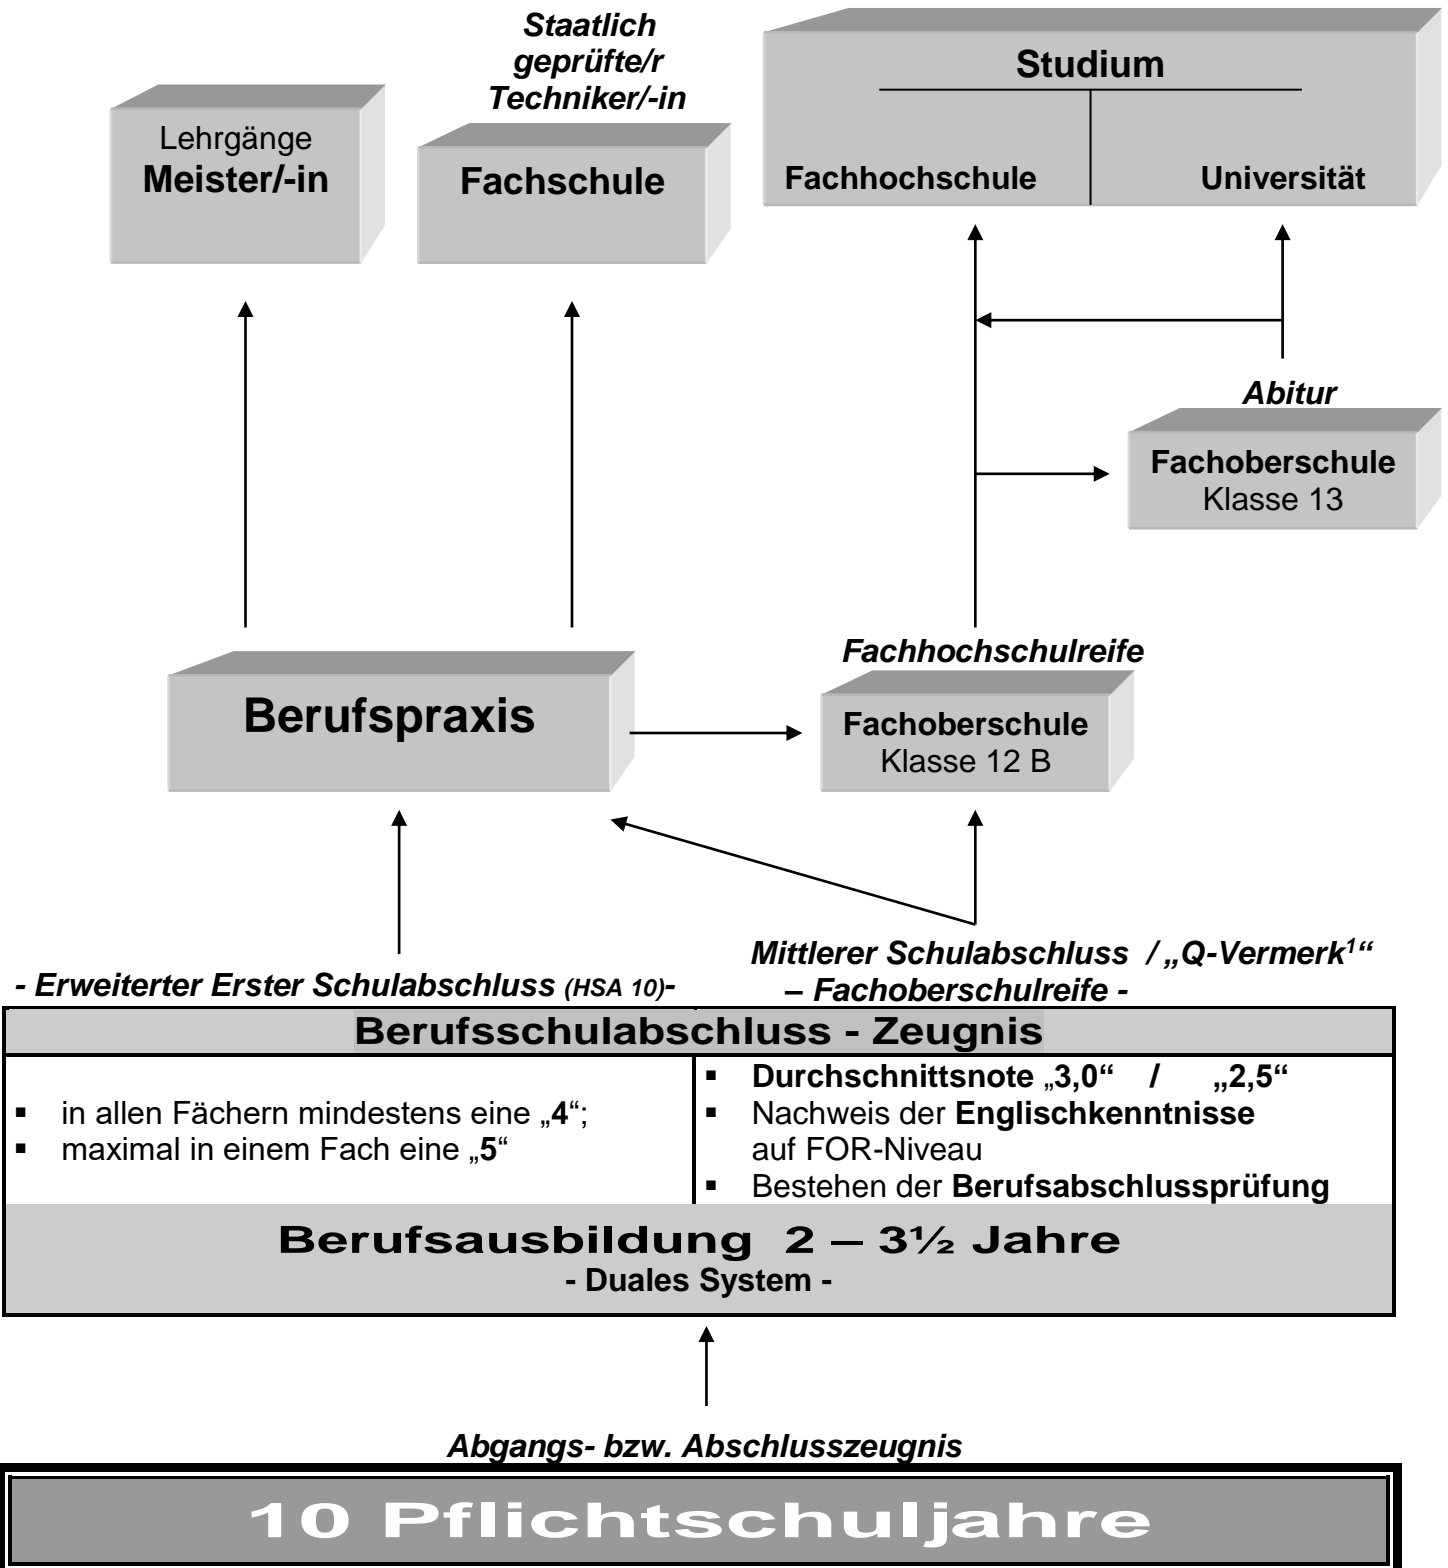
Staatlich geprüfte/r Techniker/-in

Studium

Lehrgänge
Meister/-in

Fachschule

Fachhochschule

Universität

Abitur

Fachoberschule
Klasse 13

Fachhochschulreife

Berufspraxis

Fachoberschule
Klasse 12 B

Mittlerer Schulabschluss / „Q-Vermerk$^1$“
– Fachoberschulreife -

- Erweiterter Erster Schulabschluss (HSA 10)-

| Berufsschulabschluss - Zeugnis | |
|---|---|
| ▪ in allen Fächern mindestens eine „4“; ▪ maximal in einem Fach eine „5“ | ▪ Durchschnittsnote „3,0“ / „2,5“ ▪ Nachweis der Englischkenntnisse auf FOR-Niveau ▪ Bestehen der Berufsabschlussprüfung |

Berufsausbildung 2 – 3½ Jahre
- Duales System -

Abgangs- bzw. Abschlusszeugnis

10 Pflichtschuljahre